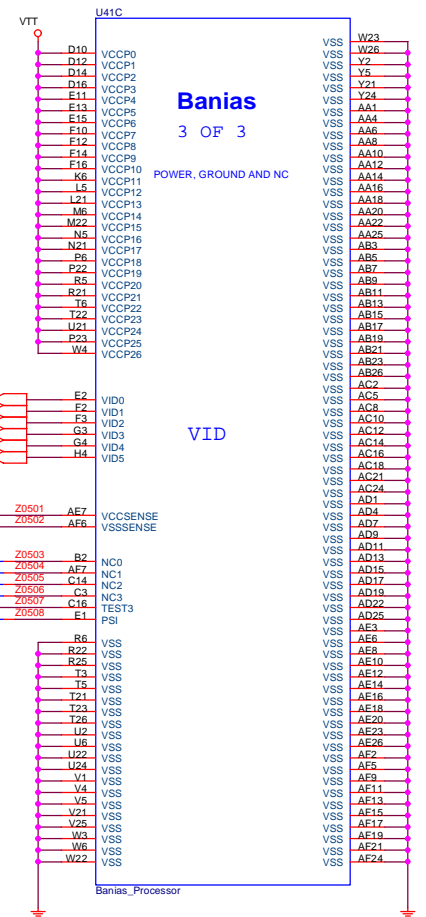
VTT

U41C

Banias
3 OF 3
POWER, GROUND AND NC

VID

D10 VCCP0
D12 VCCP1
D14 VCCP2
D16 VCCP3
E11 VCCP4
E13 VCCP5
E15 VCCP6
F10 VCCP7
F12 VCCP8
F14 VCCP9
F16 VCCP10
K6 VCCP11
L5 VCCP12
L21 VCCP13
M6 VCCP14
M22 VCCP15
N5 VCCP16
N21 VCCP17
P6 VCCP18
P22 VCCP19
R5 VCCP20
R21 VCCP21
T6 VCCP22
T22 VCCP23
U21 VCCP24
P23 VCCP25
W4 VCCP26

E2 VID0
F2 VID1
F3 VID2
G3 VID3
G4 VID4
H4 VID5

Z0501 AE7 VCCSENSE
Z0502 AF6 VSSSENSE

Z0503 B2 NC0
Z0504 AF7 NC1
Z0505 C14 NC2
Z0506 C3 NC3
Z0507 C16 TEST3
Z0508 E1 PSI

R6 VSS
R22 VSS
R25 VSS
T3 VSS
T5 VSS
T21 VSS
T23 VSS
T26 VSS
U2 VSS
U6 VSS
U22 VSS
U24 VSS
V1 VSS
V4 VSS
V5 VSS
V21 VSS
V25 VSS
W3 VSS
W6 VSS
W22 VSS

VSS W23
VSS W26
VSS Y2
VSS Y5
VSS Y21
VSS Y24
VSS AA1
VSS AA4
VSS AA6
VSS AA8
VSS AA10
VSS AA12
VSS AA14
VSS AA16
VSS AA18
VSS AA20
VSS AA22
VSS AA25
VSS AB3
VSS AB5
VSS AB7
VSS AB9
VSS AB11
VSS AB13
VSS AB15
VSS AB17
VSS AB19
VSS AB21
VSS AB23
VSS AB26
VSS AC2
VSS AC5
VSS AC8
VSS AC10
VSS AC12
VSS AC14
VSS AC16
VSS AC18
VSS AC21
VSS AC24
VSS AD1
VSS AD4
VSS AD7
VSS AD9
VSS AD11
VSS AD13
VSS AD15
VSS AD17
VSS AD19
VSS AD22
VSS AD25
VSS AE3
VSS AE6
VSS AE8
VSS AE10
VSS AE12
VSS AE14
VSS AE16
VSS AE18
VSS AE20
VSS AE23
VSS AE26
VSS AF2
VSS AF5
VSS AF9
VSS AF11
VSS AF13
VSS AF15
VSS AF17
VSS AF19
VSS AF21
VSS AF24

Banias_Processor